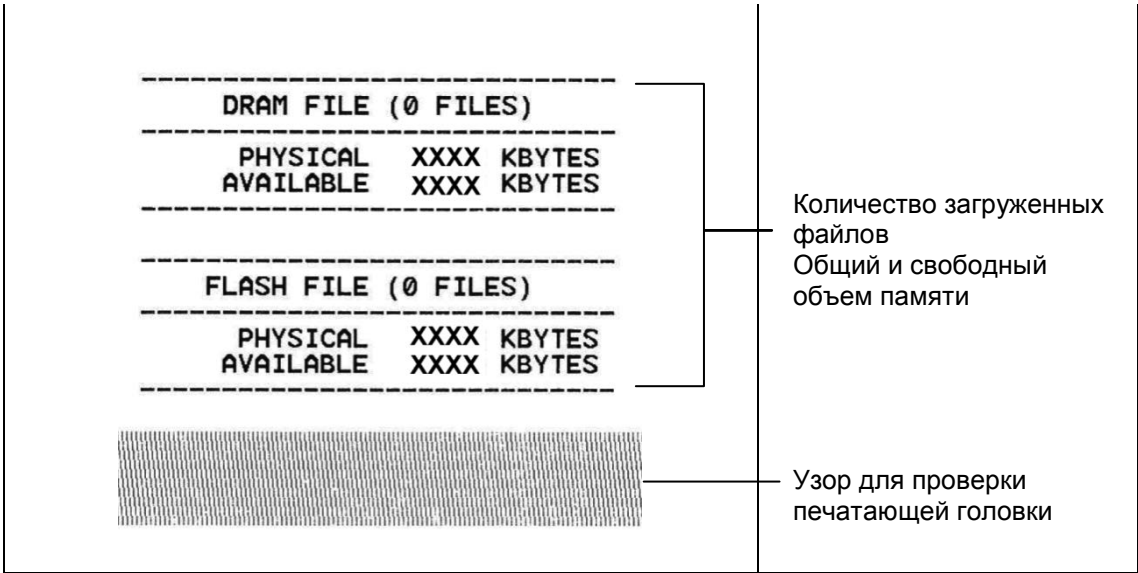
------------------------------
DRAM FILE (0 FILES)
------------------------------
PHYSICAL XXXX KBYTES
AVAILABLE XXXX KBYTES
------------------------------

------------------------------
FLASH FILE (0 FILES)
------------------------------
PHYSICAL XXXX KBYTES
AVAILABLE XXXX KBYTES
------------------------------

Количество загруженных файлов
Общий и свободный объем памяти

Узор для проверки печатающей головки